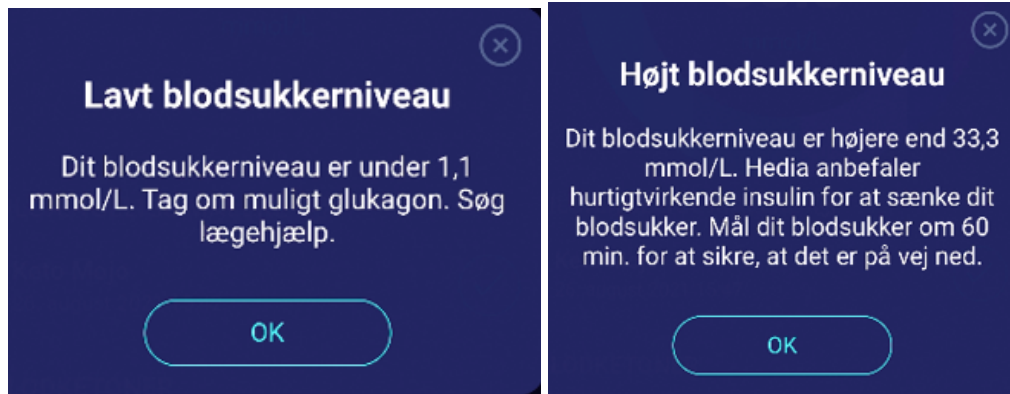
Lavt blodsukkerniveau

Dit blodsukkerniveau er under 1,1 mmol/L. Tag om muligt glukagon. Søg lægehjælp.

OK

Højt blodsukkerniveau

Dit blodsukkerniveau er højere end 33,3 mmol/L. Hedia anbefaler hurtigtvirkende insulin for at sænke dit blodsukker. Mål dit blodsukker om 60 min. for at sikre, at det er på vej ned.

OK